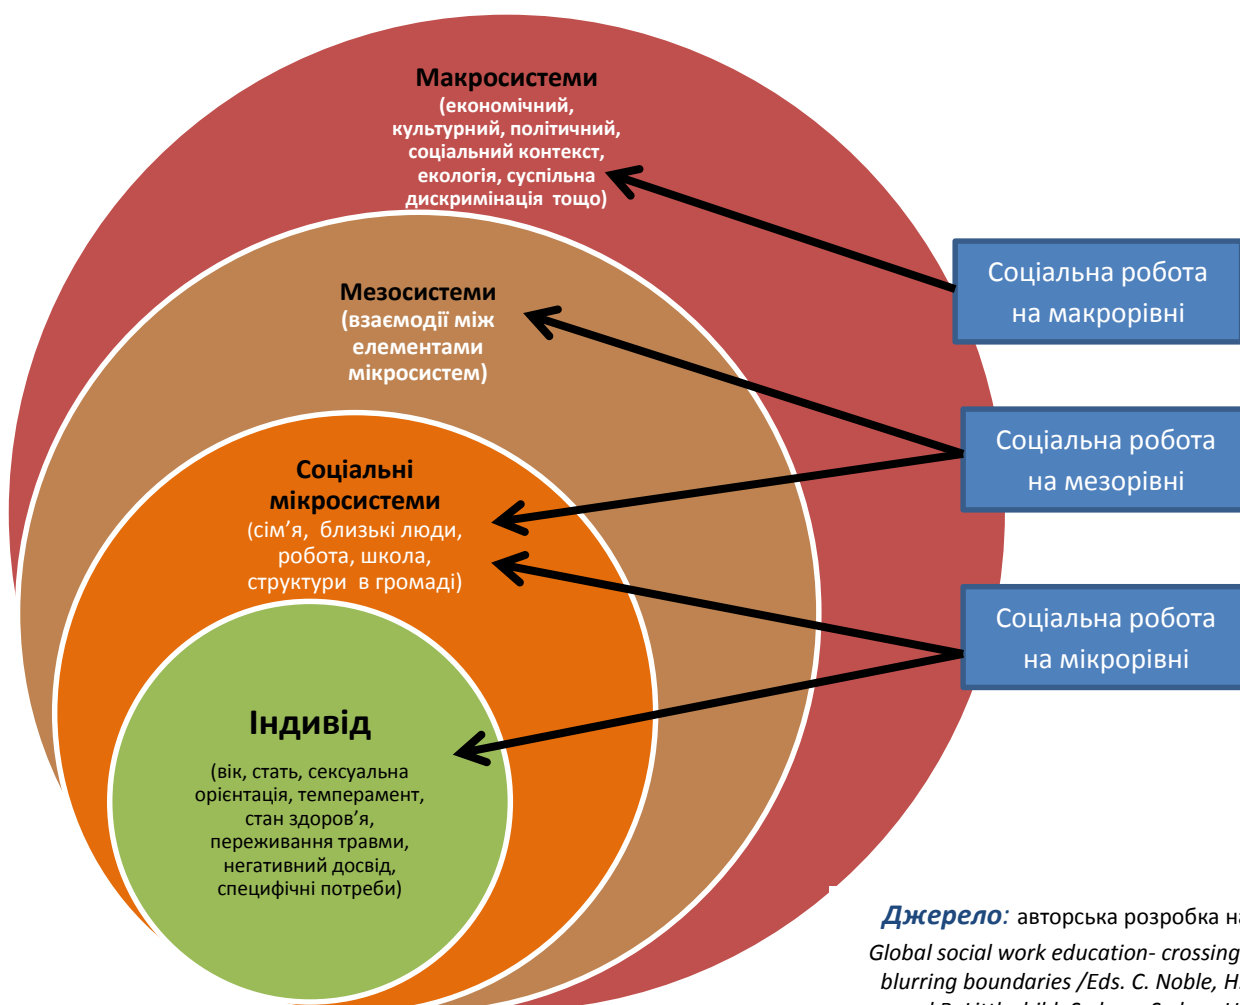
Макросистеми
(економічний, культурний, політичний, соціальний контекст, екологія, суспільна дискримінація тощо)

Мезосистеми
(взаємодії між елементами мікросистем)

Соціальні мікросистеми
(сім'я, близькі люди, робота, школа, структури в громаді)

Індивід
(вік, стать, сексуальна орієнтація, темперамент, стан здоров'я, переживання травми, негативний досвід, специфічні потреби)

Соціальна робота на макрорівні

Соціальна робота на мезорівні

Соціальна робота на мікрорівні

Джерело: авторська розробка на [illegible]

Global social work education- crossing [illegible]
blurring boundaries /Eds. C. Noble, H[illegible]
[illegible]